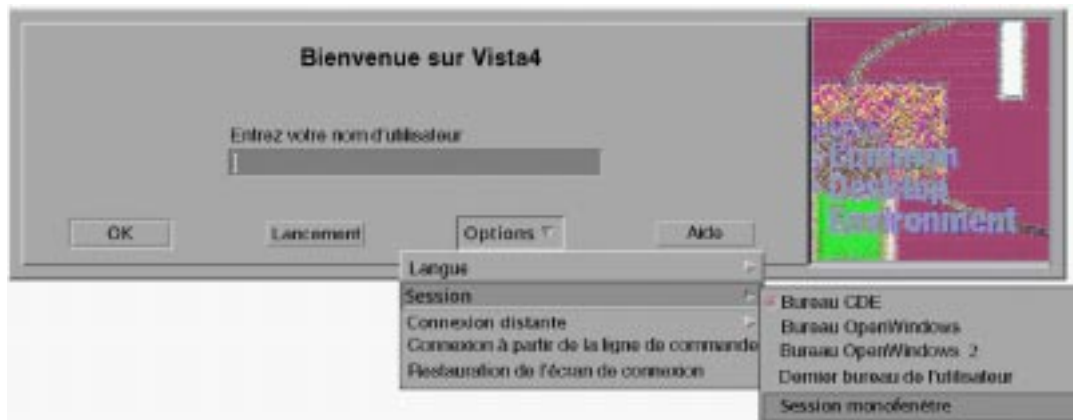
Bienvenue sur Vista4

Entrez votre nom d'utilisateur

OK

Lancement

Options

Aide

Common Desktop Environment

Langue

Session

Connexion distante

Connexion à partir de la ligne de commande

Restauration de l'écran de connexion

Bureau CDE

Bureau OpenWindows

Bureau OpenWindows 2

Dernier bureau de l'utilisateur

Session monofenêtre